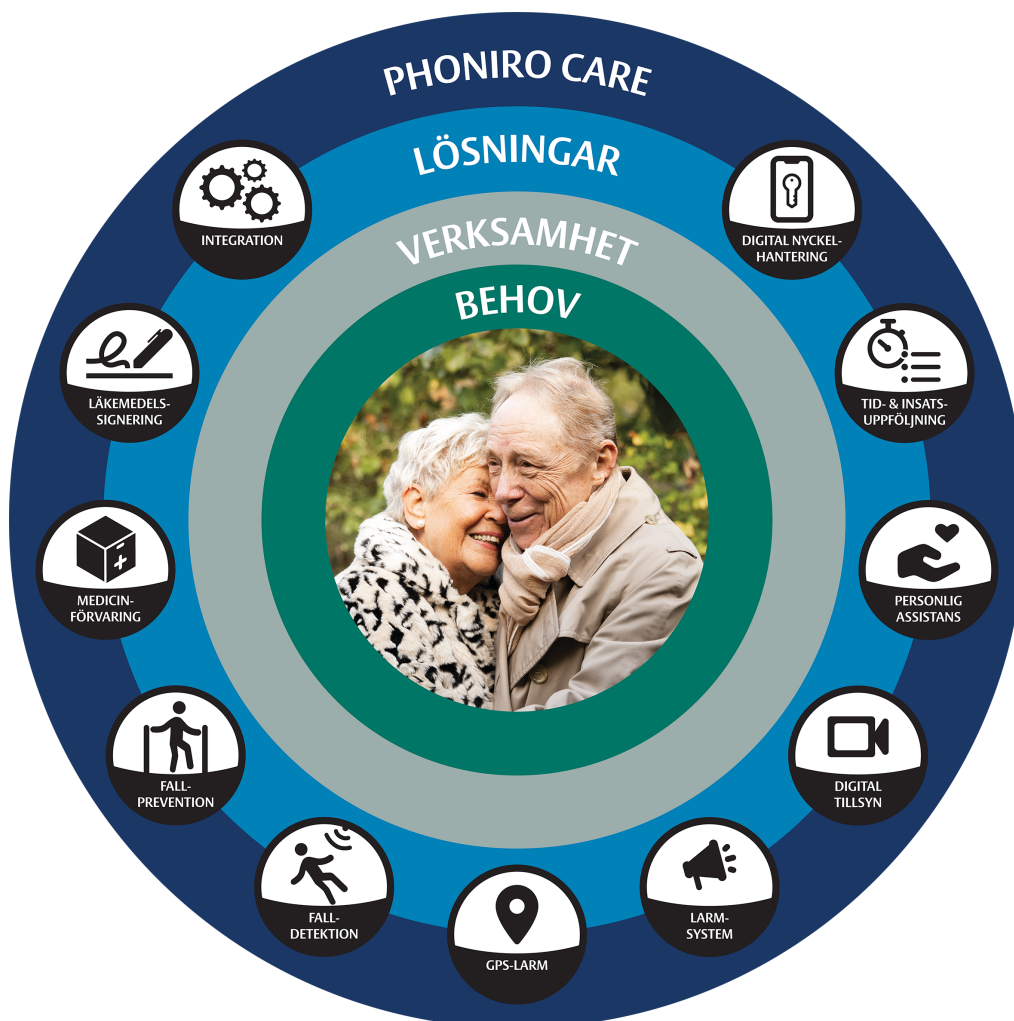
PHONIRO CARE

LÖSNINGAR

VERKSAMHET

BEHOV

INTEGRATION

DIGITAL NYCKEL-HANTERING

LÄKEMEDELS-SIGNERING

TID- & INSATS-UPPFÖLJNING

MEDICIN-FÖRVARING

PERSONLIG ASSISTANS

FALL-PREVENTION

DIGITAL TILLSYN

FALL-DETEKTION

GPS-LARM

LARM-SYSTEM